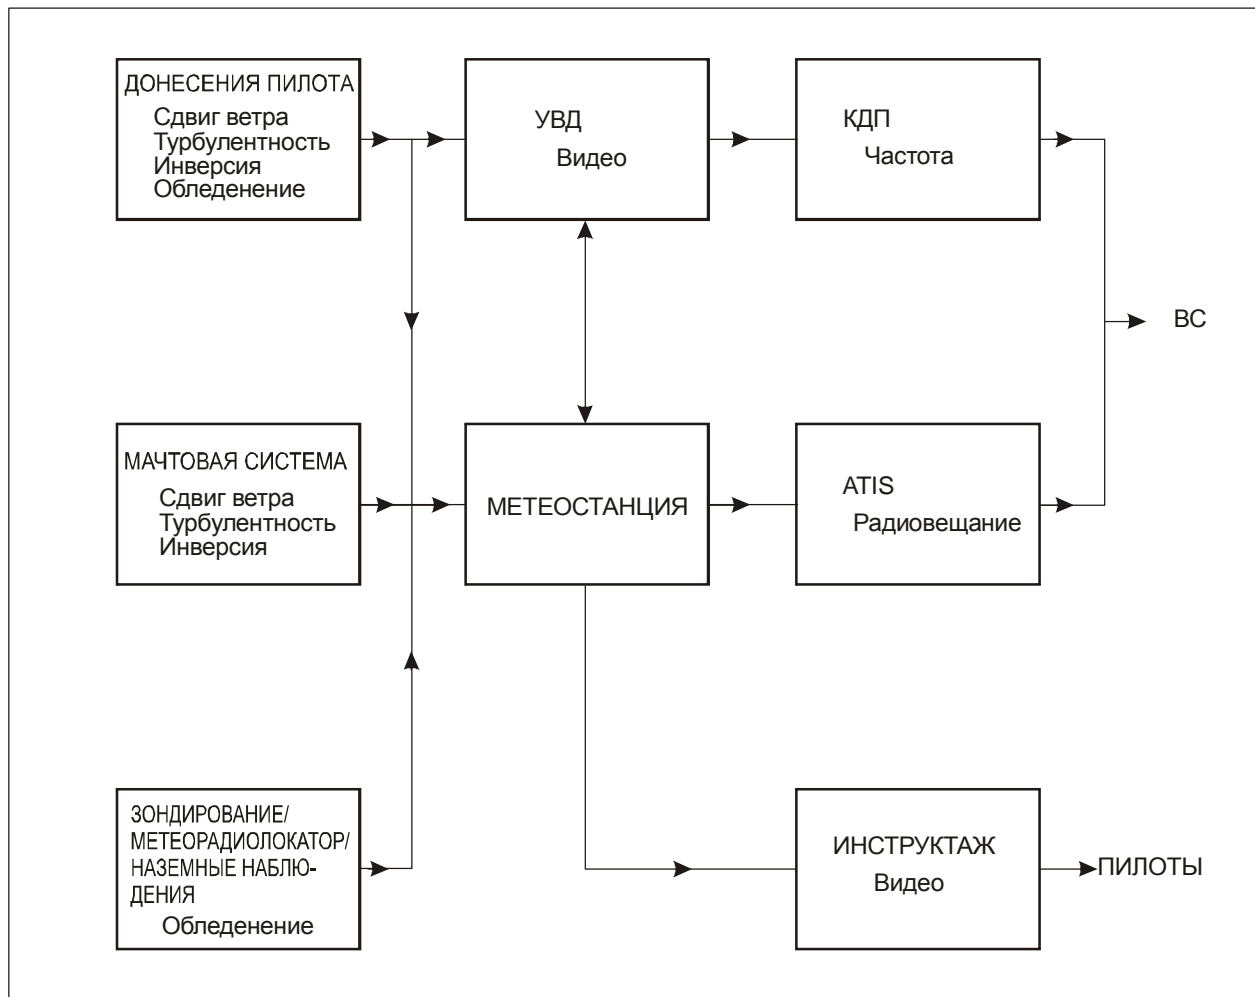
ДОНЕСЕНИЯ ПИЛОТА
Сдвиг ветра
Турбулентность
Инверсия
Обледенение

УВД
Видео

КДП
Частота

ВС

МАЧТОВАЯ СИСТЕМА
Сдвиг ветра
Турбулентность
Инверсия

МЕТЕОСТАНЦИЯ

ATIS
Радиовещание

ЗОНДИРОВАНИЕ/
МЕТЕОРАДИОЛОКАТОР/
НАЗЕМНЫЕ НАБЛЮДЕНИЯ
Обледенение

ИНСТРУКТАЖ
Видео

ПИЛОТЫ